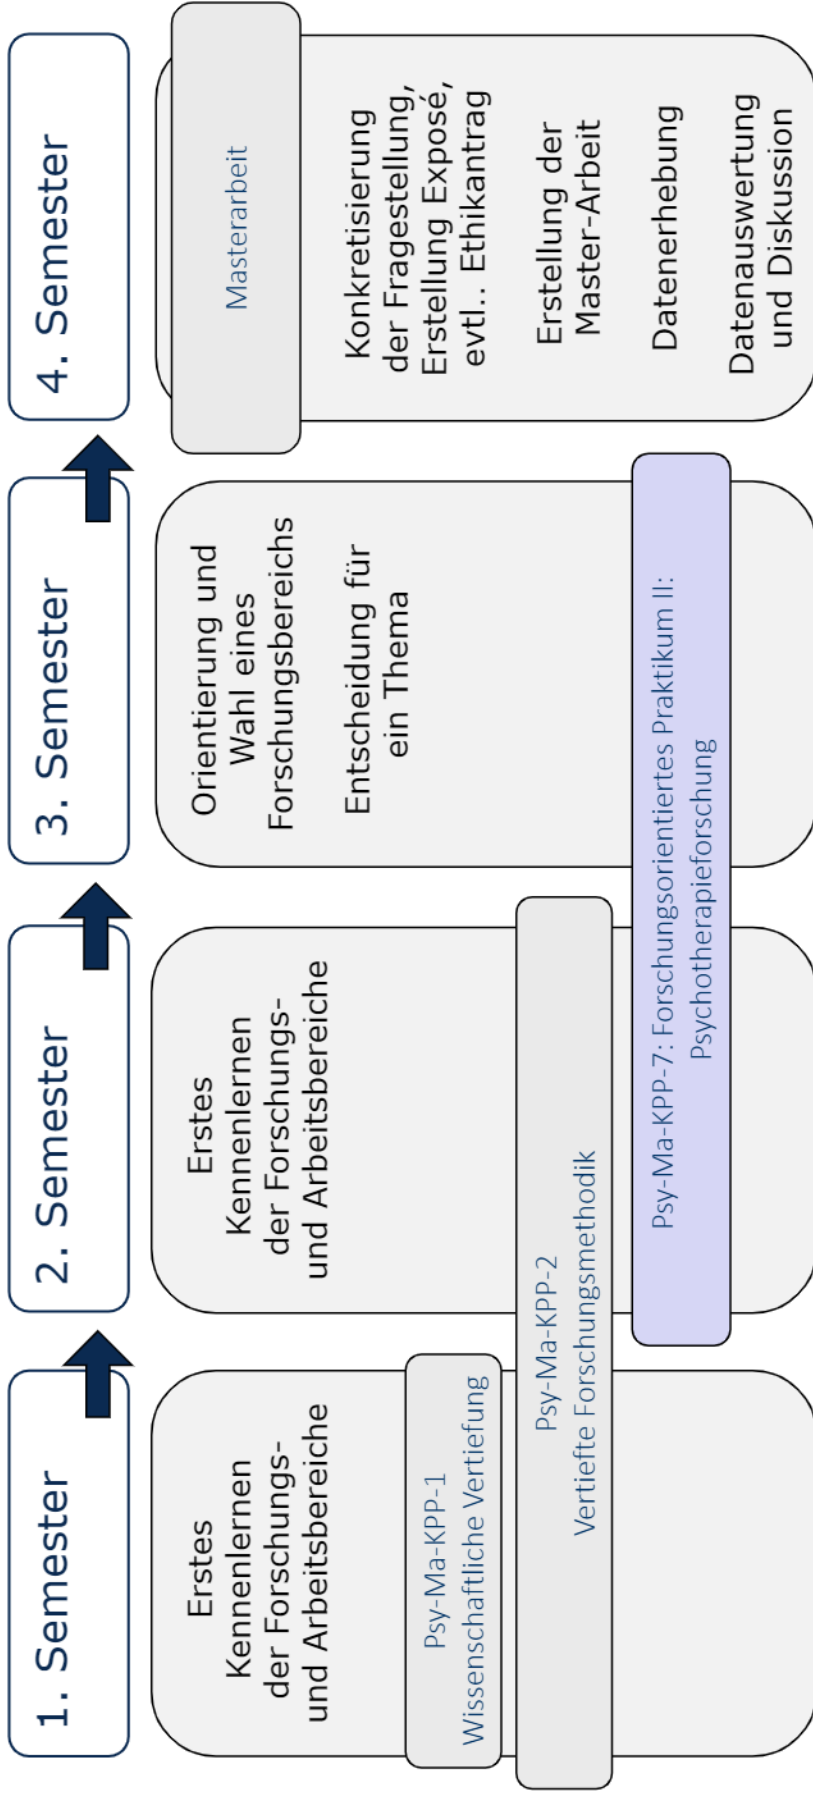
1. Semester

Erstes Kennenlernen der Forschungs- und Arbeitsbereiche

Psy-Ma-KPP-1 Wissenschaftliche Vertiefung

2. Semester

Erstes Kennenlernen der Forschungs- und Arbeitsbereiche

Psy-Ma-KPP-2 Vertiefte Forschungsmethodik

3. Semester

Orientierung und Wahl eines Forschungsbereichs

Entscheidung für ein Thema

Psy-Ma-KPP-7: Forschungsorientiertes Praktikum II: Psychotherapieforschung

4. Semester

Masterarbeit

Konkretisierung der Fragestellung, Erstellung Exposé, evtl.. Ethikantrag

Erstellung der Master-Arbeit

Datenerhebung

Datenauswertung und Diskussion